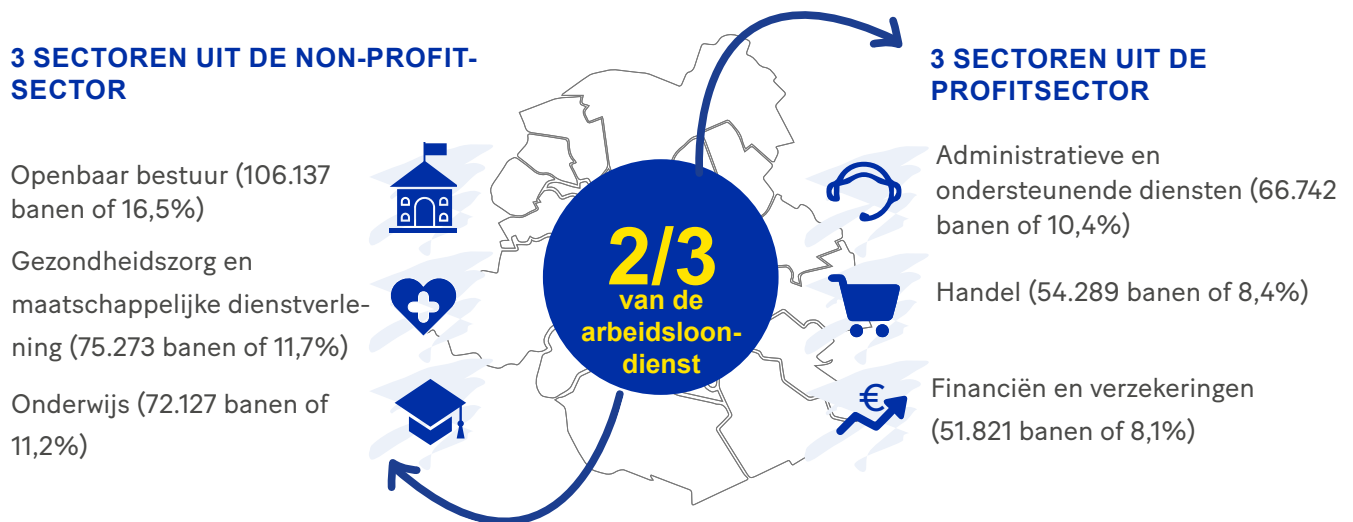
3 SECTOREN UIT DE NON-PROFIT-SECTOR

Openbaar bestuur (106.137 banen of 16,5%)

Gezondheidszorg en maatschappelijke dienstverlening (75.273 banen of 11,7%)

Onderwijs (72.127 banen of 11,2%)

2/3 van de arbeidsloondienst

3 SECTOREN UIT DE PROFITSECTOR

Administratieve en ondersteunende diensten (66.742 banen of 10,4%)

Handel (54.289 banen of 8,4%)

Financiën en verzekeringen (51.821 banen of 8,1%)